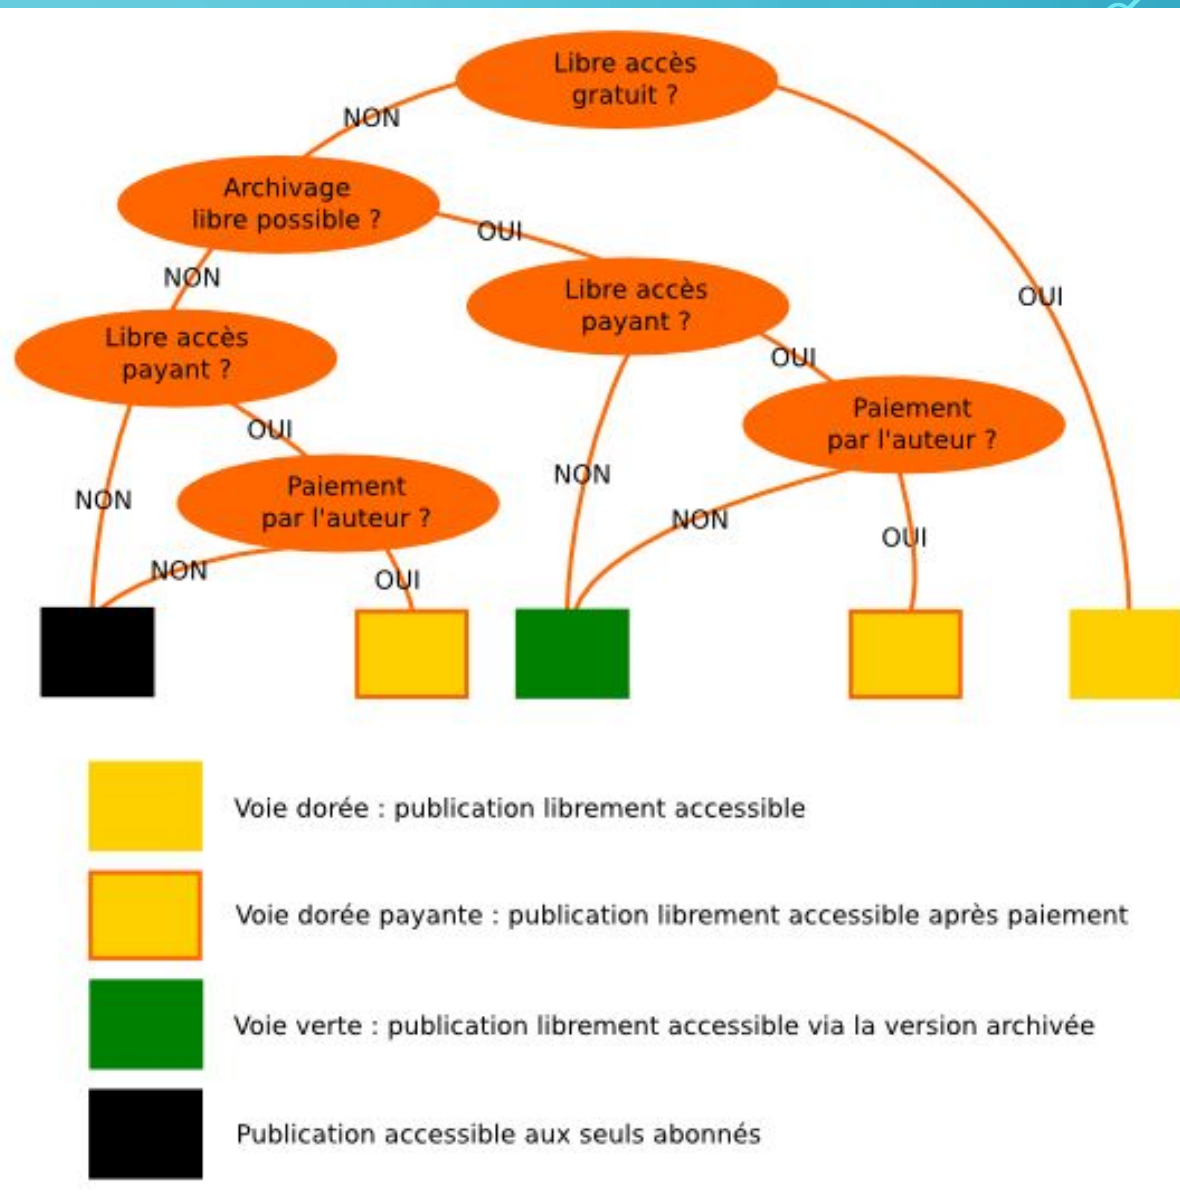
Libre accès gratuit ?

NON

OUI

Archivage libre possible ?

NON

OUI

Libre accès payant ?

NON

OUI

Libre accès payant ?

NON

OUI

Paiement par l'auteur ?

NON

OUI

Paiement par l'auteur ?

NON

OUI

Voie dorée : publication librement accessible

Voie dorée payante : publication librement accessible après paiement

Voie verte : publication librement accessible via la version archivée

Publication accessible aux seuls abonnés